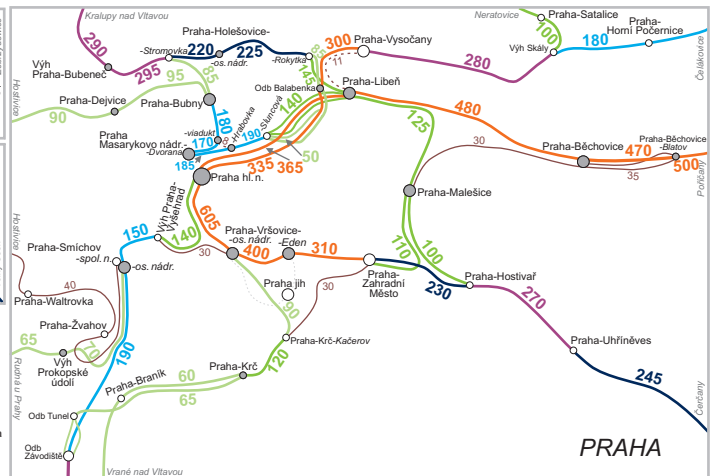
Kralupy nad Vltavou
Neratovice
Praha-Satalice
Praha-Horní Počernice
Výh Skály
180
100
290
295
95
85
Výh Praha-Bubeneč
Praha-Holešovice-Stromovka
-os. nádr.
220
225
-Rokytka
86
300
Praha-Vysočany
280
Čelákovice
Hostivice
Praha-Dejvice
90
Praha-Bubny
Odb Balabenka
145
11
Praha-Libeň
480
125
Praha Masarykovo nádr.
-Dvorana
-viadukt
Vítkov
-Hrabovka
Skalní
180
170
190
185
140
50
Praha-Běchovice
Praha-Běchovice-Blatov
470
500
30
35
Poříčany
Praha hl. n.
335
365
Praha-Malešice
605
Výh Praha-Vyšehrad
Hostivice
Praha-Smíchov
-spol. n.
-os. nádr.
150
140
30
Praha-Vršovice-os. nádr.
-Eden
400
310
110
100
Praha-Hostivař
Praha-Zahradní Město
230
270
40
Praha-Waltrovka
Praha jih
Praha-Žvahov
65
70
190
Výh Prokopské údolí
90
Praha-Krč-Kačerov
Praha-Uhříněves
Rudná u Prahy
Praha-Braník
60
Praha-Krč
120
65
245
Odb Tunel
Odb Závodiště
Vrané nad Vltavou
Čerčany
PRAHA